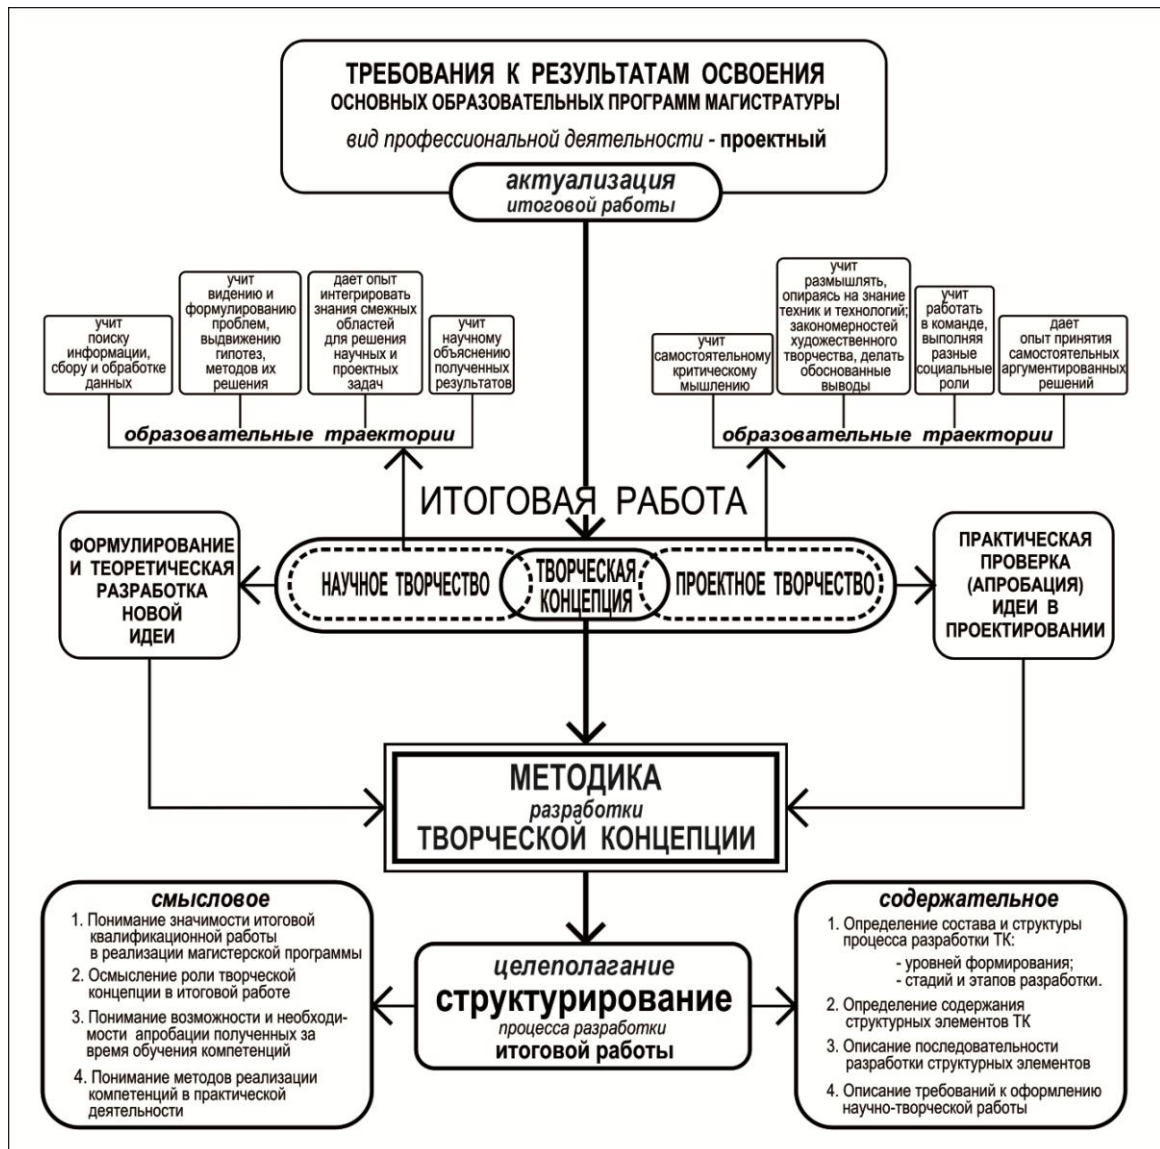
ТРЕБОВАНИЯ К РЕЗУЛЬТАТАМ ОСВОЕНИЯ
ОСНОВНЫХ ОБРАЗОВАТЕЛЬНЫХ ПРОГРАММ МАГИСТРАТУРЫ
вид профессиональной деятельности - проектный

актуализация
итоговой работы

учит поиску информации, сбору и обработке данных

учит видению и формулированию проблем, выдвижению гипотез, методов их решения

дает опыт интегрировать знания смежных областей для решения научных и проектных задач

учит научному объяснению полученных результатов

образовательные траектории

учит самостоятельному критическому мышлению

учит размышлять, опираясь на знание техник и технологий; закономерностей художественного творчества, делать обоснованные выводы

учит работать в команде, выполняя разные социальные роли

дает опыт принятия самостоятельных аргументированных решений

образовательные траектории

ИТОГОВАЯ РАБОТА

ФОРМУЛИРОВАНИЕ И ТЕОРЕТИЧЕСКАЯ РАЗРАБОТКА НОВОЙ ИДЕИ

НАУЧНОЕ ТВОРЧЕСТВО

ТВОРЧЕСКАЯ КОНЦЕПЦИЯ

ПРОЕКТНОЕ ТВОРЧЕСТВО

ПРАКТИЧЕСКАЯ ПРОВЕРКА (АПРОБАЦИЯ) ИДЕИ В ПРОЕКТИРОВАНИИ

МЕТОДИКА
разработки
ТВОРЧЕСКОЙ КОНЦЕПЦИИ

смысловое
1. Понимание значимости итоговой квалификационной работы в реализации магистерской программы
2. Осмысление роли творческой концепции в итоговой работе
3. Понимание возможности и необходимости апробации полученных за время обучения компетенций
4. Понимание методов реализации компетенций в практической деятельности

целеполагание
структурирование
процесса разработки
итоговой работы

содержательное
1. Определение состава и структуры процесса разработки ТК:
- уровней формирования;
- стадий и этапов разработки.
2. Определение содержания структурных элементов ТК
3. Описание последовательности разработки структурных элементов
4. Описание требований к оформлению научно-творческой работы